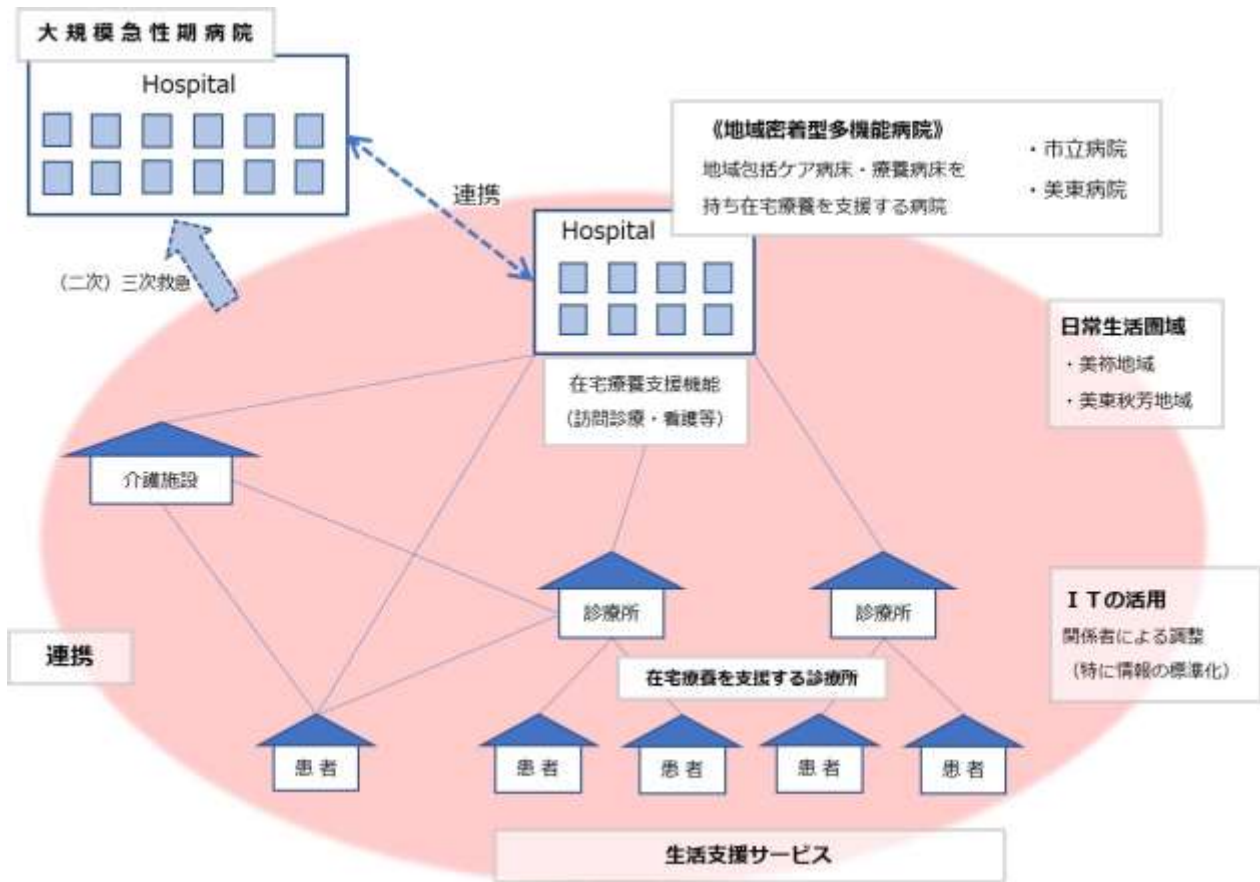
大規模急性期病院

Hospital

連携

(二次) 三次救急

《地域密着型多機能病院》
地域包括ケア病床・療養病床を持ち在宅療養を支援する病院

・市立病院
・美東病院

Hospital

在宅療養支援機能
(訪問診療・看護等)

日常生活圏域
・美祢地域
・美東秋芳地域

介護施設

診療所

診療所

ITの活用
関係者による調整
(特に情報の標準化)

連携

在宅療養を支援する診療所

患者

患者

患者

患者

患者

生活支援サービス